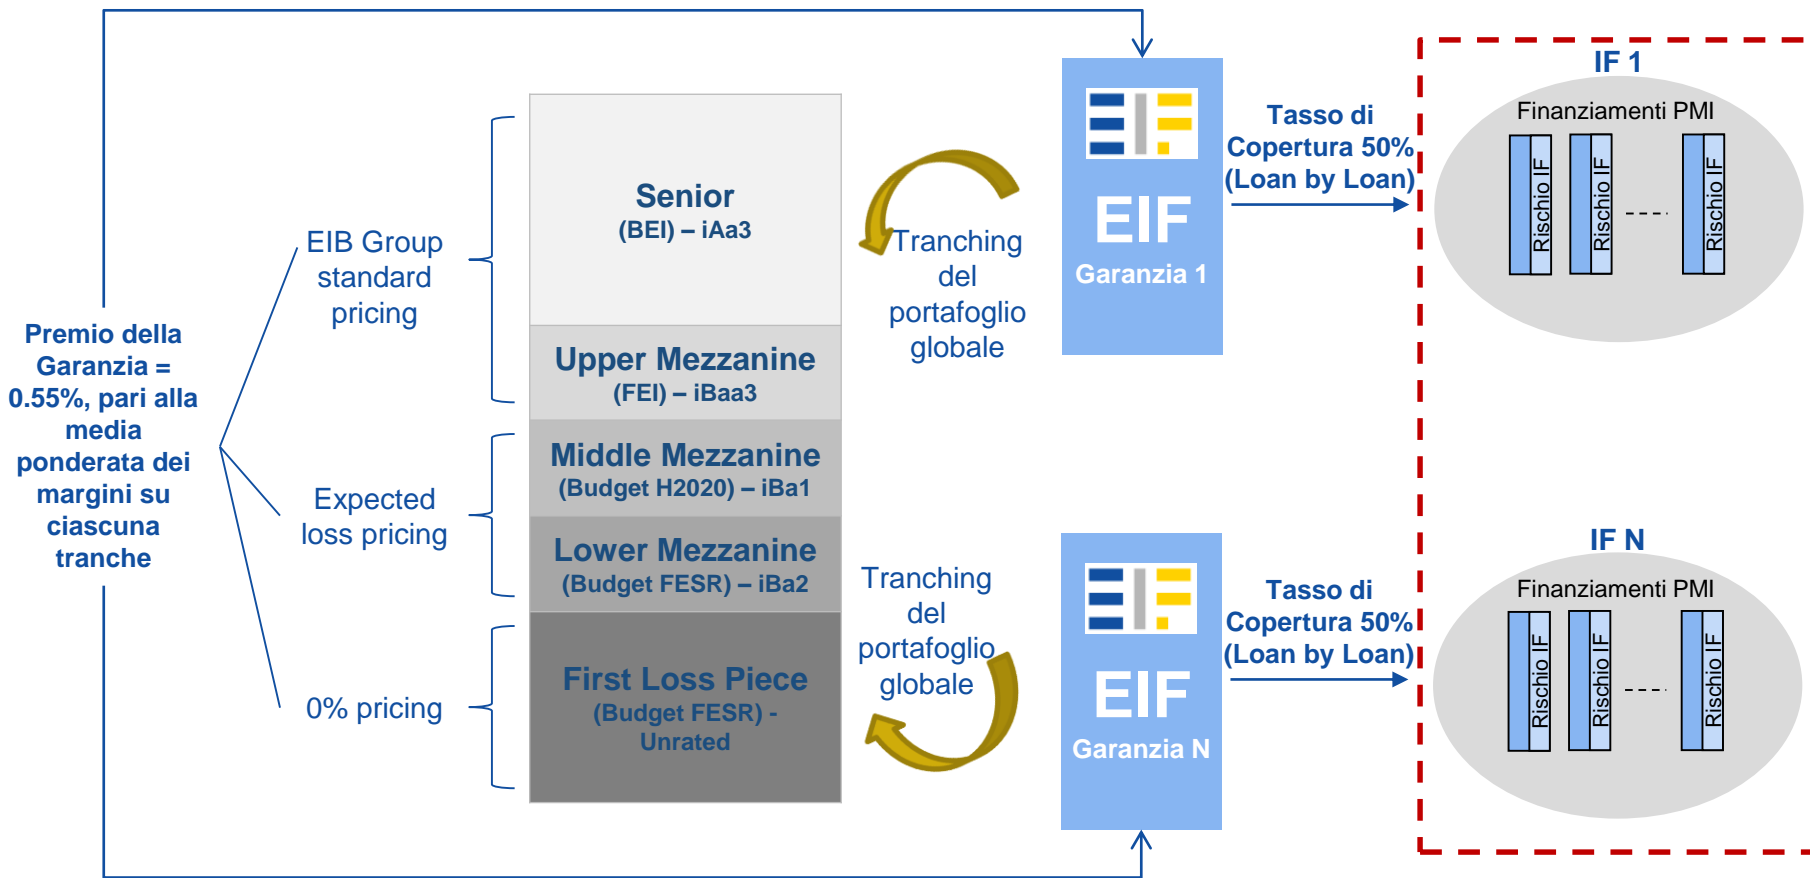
Premio della Garanzia = 0.55%, pari alla media ponderata dei margini su ciascuna tranche

EIB Group standard pricing

Expected loss pricing

0% pricing

Senior
(BEI) – iAa3

Upper Mezzanine
(FEI) – iBaa3

Middle Mezzanine
(Budget H2020) – iBa1

Lower Mezzanine
(Budget FESR) – iBa2

First Loss Piece
(Budget FESR) - Unrated

Tranching del portafoglio globale

Tranching del portafoglio globale

EIF
Garanzia 1

EIF
Garanzia N

Tasso di Copertura 50% (Loan by Loan)

Tasso di Copertura 50% (Loan by Loan)

IF 1
Finanziamenti PMI
Rischio IF
Rischio IF
Rischio IF

IF N
Finanziamenti PMI
Rischio IF
Rischio IF
Rischio IF